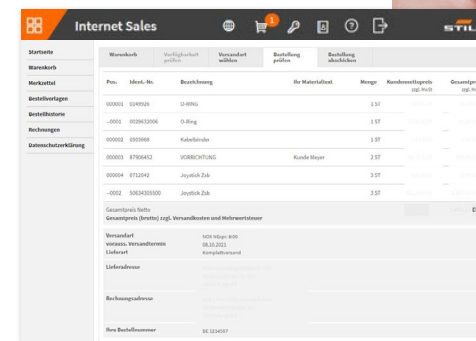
Internet Sales

1

STIL

Startseite
Warenkorb
Merkzettel
Bestellvorlagen
Bestellhistorie
Rechnungen
Datenschutzerklärung

Warenkorb | Verfügbarkeit prüfen | Versandart wählen | Bestellung prüfen | Bestellung abschicken

| Pos. | Ident.-Nr. | Bezeichnung | Ihr Materialtext | Menge | Kundeneinzelpreis zzgl. MwSt | Gesamtpr zzgl. M |
|---|---|---|---|---|---|---|
| 000001 | 0349926 | U-RING | | 1 ST | | |
| -.0001 | 0029632006 | O-Ring | | 1 ST | | |
| 000002 | 0303069 | Kabelbinder | | 1 ST | | |
| 000003 | 87906452 | VORRICHTUNG | Kunde Meyer | 2 ST | | |
| 000004 | 0712042 | Joystick Zsb | | 3 ST | | |
| -.0002 | 50634303300 | Joystick Zsb | | 3 ST | | |

Gesamtpreis Netto
Gesamtpreis (brutto) zzgl. Versandkosten und Mehrwertsteuer

Versandart | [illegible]
voraussi. Versandtermin | 08.10.2021
Lieferart | Komplettversand

Lieferadresse | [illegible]

Rechnungsadresse | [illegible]

Ihre Bestellnummer | BE 1234567